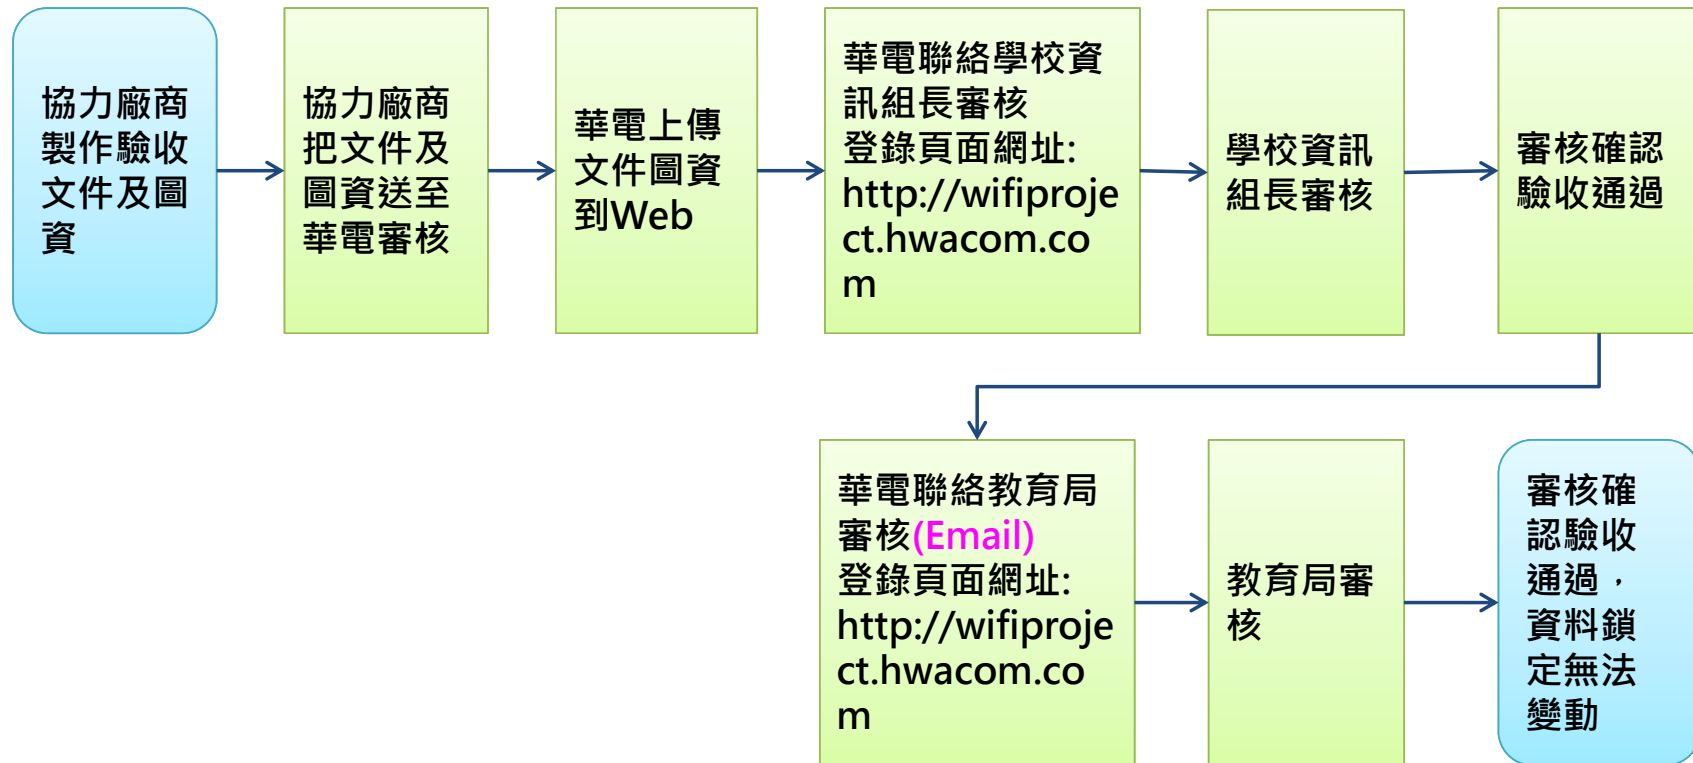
協力廠商製作驗收文件及圖資

協力廠商把文件及圖資送至華電審核

華電上傳文件圖資到Web

華電聯絡學校資訊組長審核
登錄頁面網址: http://wifiproject.hwacom.com

學校資訊組長審核

審核確認驗收通過

華電聯絡教育局審核(Email)
登錄頁面網址: http://wifiproject.hwacom.com

教育局審核

審核確認驗收通過，資料鎖定無法變動